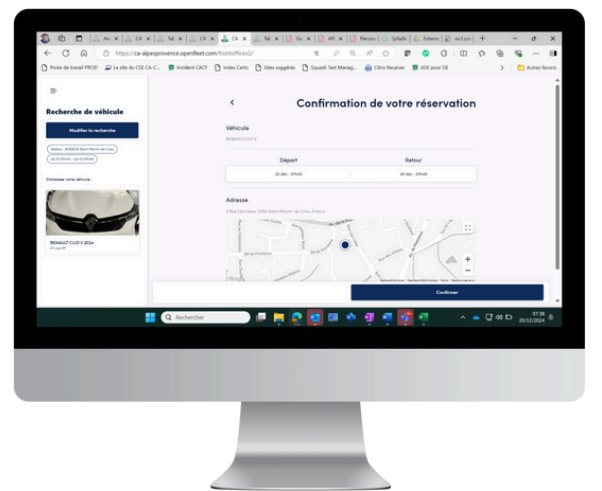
https://ca-alpesprovence.openfleet.com/frontoffice2/

Poste de travail PROD
Le site du CSE CA-C...
Incident CACF
Index Carto
Sites suggérés
Squash Test Manag...
Citrix Receiver
ASK pour DE
Autres favoris

Recherche de véhicule

Modifier la recherche

Station : AGENCE Saint Martin de Crau

Choisissez votre véhicule :

RENAULT CLIO V 2024

Confirmation de votre réservation

Véhicule

RENAULT CLIO V

Départ

Retour

20 déc. 9h00

20 déc. 17h00

Adresse

Rue du Lez
Rd de Provence

Confirmer

Rechercher

07:38
20/12/2024